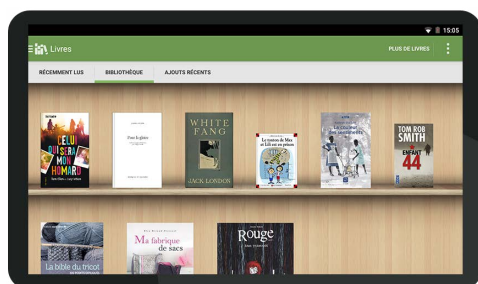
15:05

Livres

PLUS DE LIVRES

RÉCEMMENT LUS

BIBLIOTHÈQUE

AJOUTS RÉCENTS

L'ELU QUI SERA MON HOMARD

Pour la gloire

WHITE FANG

JACK LONDON

La rançon de Max et Lili est en prison

TOM ROB SMITH

ENFANT 44

La bible du tricot

Ma fabrique de sacs

Rouge